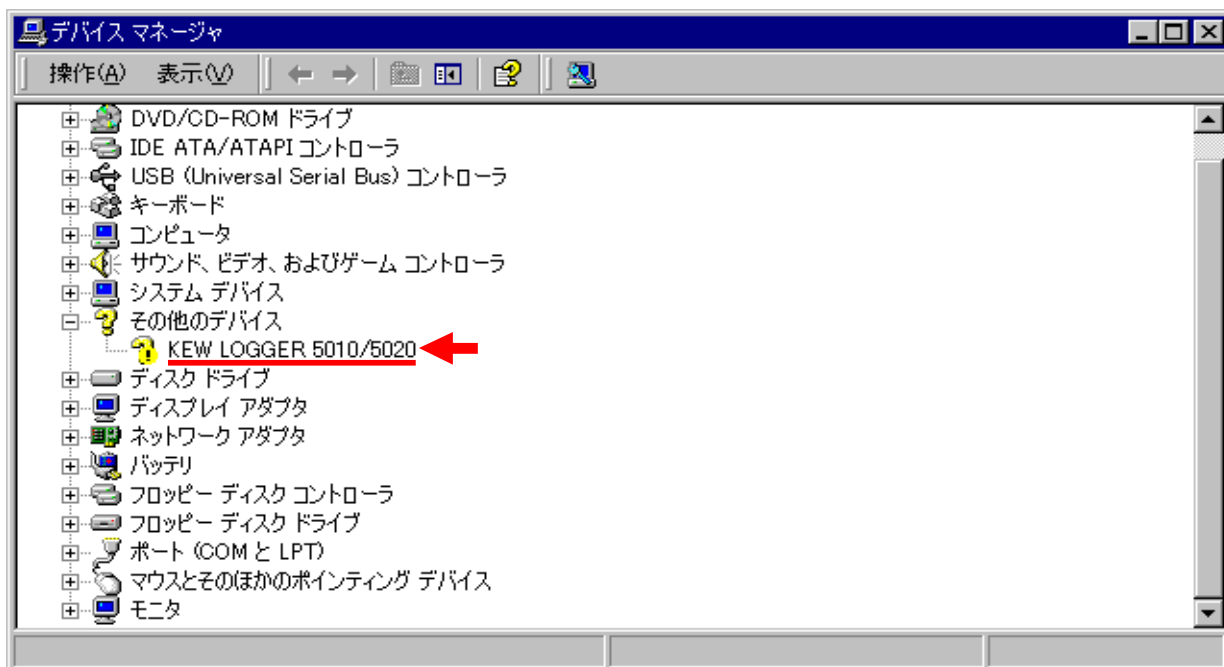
デバイス マネージャ

操作(A) 表示(V)

DVD/CD-ROM ドライブ
IDE ATA/ATAPI コントローラ
USB (Universal Serial Bus) コントローラ
キーボード
コンピュータ
サウンド、ビデオ、およびゲーム コントローラ
システム デバイス
その他のデバイス
KEW LOGGER 5010/5020
ディスク ドライブ
ディスプレイ アダプタ
ネットワーク アダプタ
バッテリ
フロッピー ディスク コントローラ
フロッピー ディスク ドライブ
ポート (COM と LPT)
マウスとそのほかのポインティング デバイス
モニタ